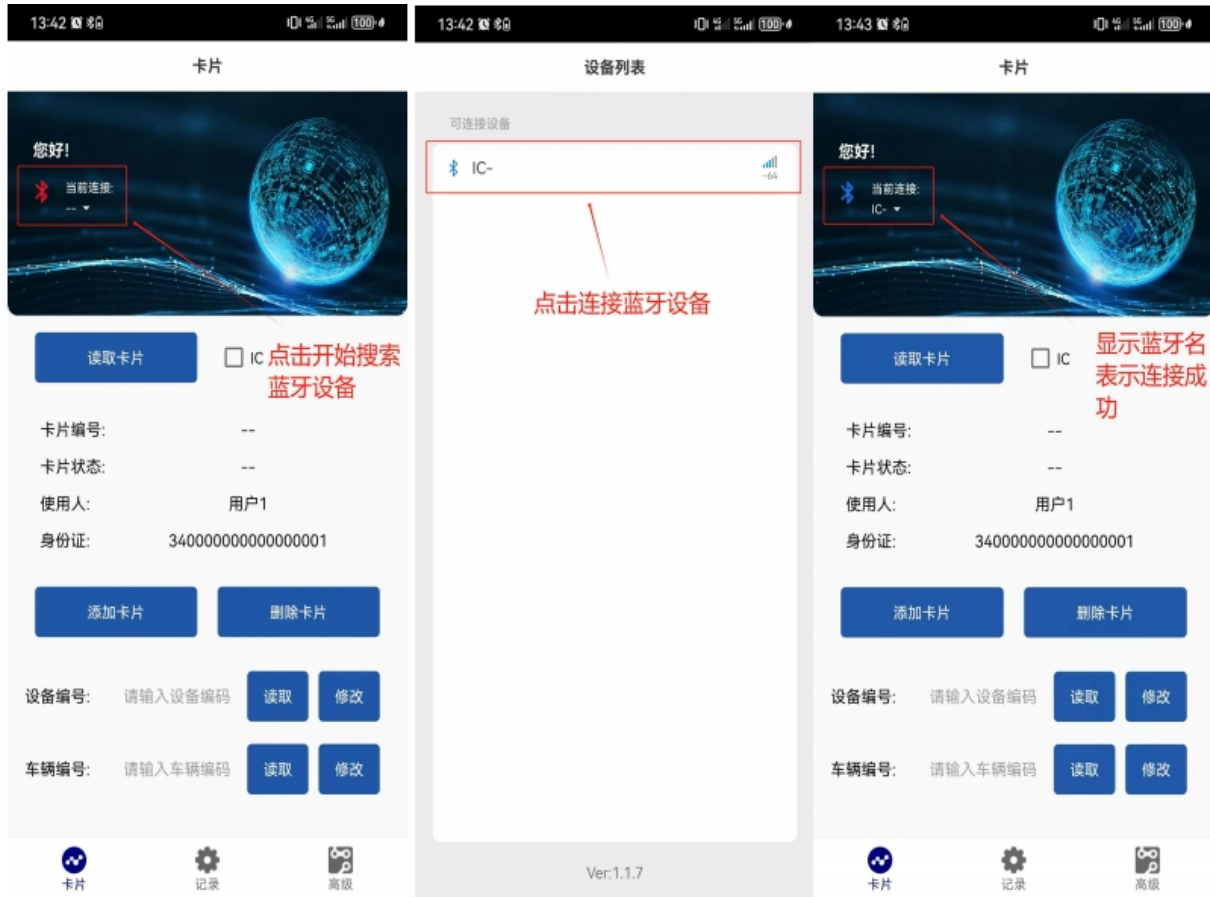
13:42

卡片

您好!

当前连接:
-- ▾

读取卡片

☐ IC 点击开始搜索蓝牙设备

卡片编号: --

卡片状态: --

使用人: 用户1

身份证: 340000000000000001

添加卡片

删除卡片

设备编号: 请输入设备编码 读取 修改

车辆编号: 请输入车辆编码 读取 修改

卡片 记录 高级

13:42

设备列表

可连接设备

IC-

-64

点击连接蓝牙设备

Ver:1.1.7

13:43

卡片

您好!

当前连接:
IC- ▾

读取卡片

☐ IC 显示蓝牙名表示连接成功

卡片编号: --

卡片状态: --

使用人: 用户1

身份证: 340000000000000001

添加卡片

删除卡片

设备编号: 请输入设备编码 读取 修改

车辆编号: 请输入车辆编码 读取 修改

卡片 记录 高级